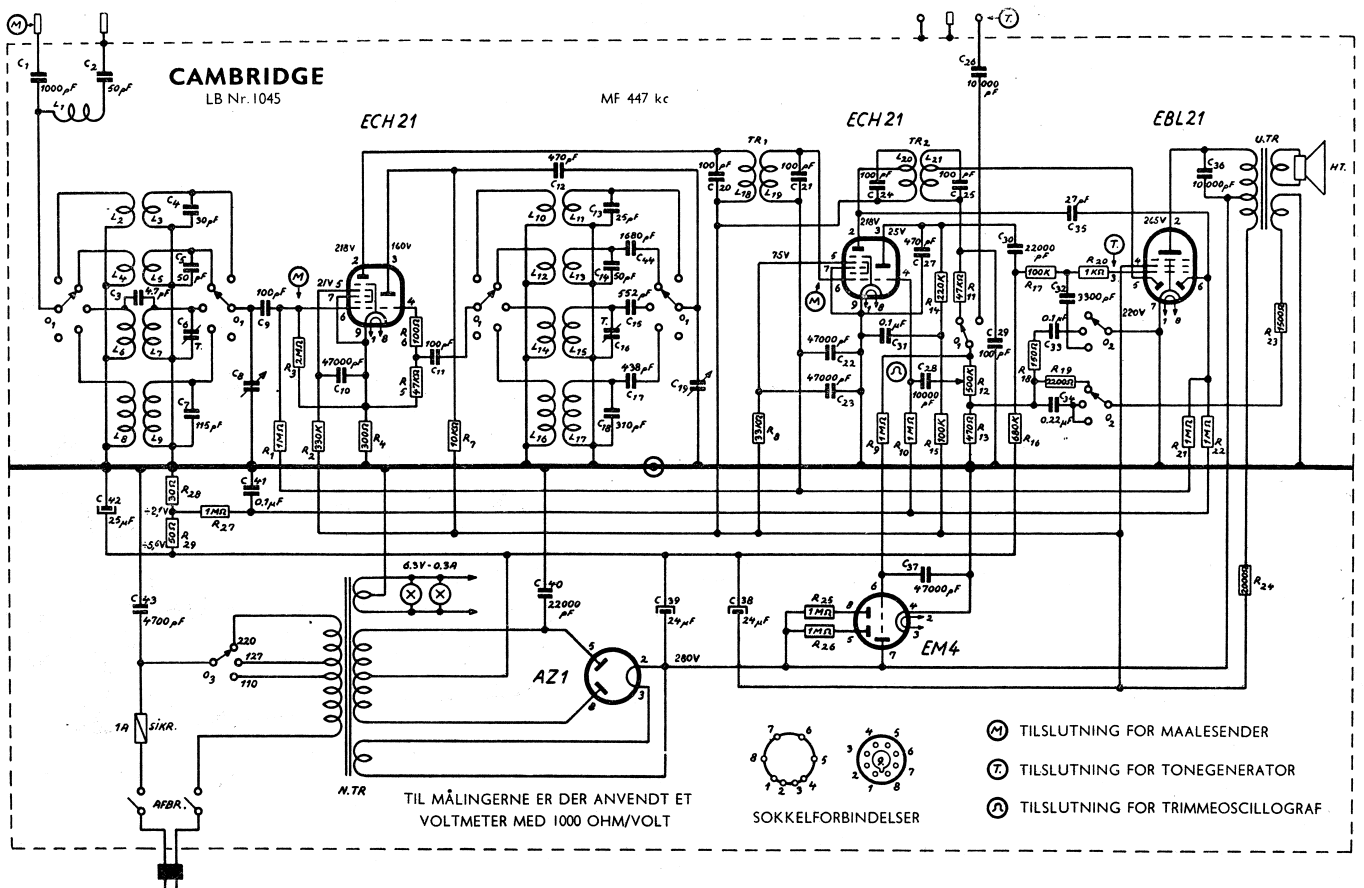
CAMBRIDGE
LB Nr. 1045

MF 447 kc

ECH21

ECH21

EBL21

$C_1$ 1000pF
$C_2$ 50pF
$L_1$
$L_2$ $L_3$ $C_4$ 30pF
$L_4$ $L_5$ $C_5$ 50pF
$C_3$ 4,7pF
$L_6$ $L_7$ $C_6$ T.
$L_8$ $L_9$ $C_7$ 115pF
$O_1$ $O_1$
$C_8$
$C_9$ 100pF
218V 160V
21V
$R_3$ 2MΩ
$C_{10}$ 47000pF
$R_1$ 1MΩ
$R_2$ 330K
$R_4$ 300Ω
$R_6$ 100Ω
$R_5$ 47KΩ
$C_{11}$ 100pF
$R_7$ 10KΩ
470pF $C_{12}$
$L_{10}$ $L_{11}$ $C_{13}$ 25pF
$L_{12}$ $L_{13}$ $C_{14}$ 50pF 1680pF $C_{44}$
$L_{14}$ $L_{15}$ T. $C_{16}$ 552pF $C_{15}$
$L_{16}$ $L_{17}$ $C_{18}$ 370pF 438pF $C_{17}$
$C_{19}$
TR₁
100pF $C_{20}$ 100pF $C_{21}$
$L_{18}$ $L_{19}$
75V
$R_8$ 33KΩ
47000pF $C_{22}$
47000pF $C_{23}$
TR₂
$L_{20}$ $L_{21}$
100pF $C_{24}$ 100pF $C_{25}$
218V 25V
470pF $C_{27}$
$R_{14}$ 220K
$R_{11}$ 47KΩ
0,1μF $C_{31}$
$C_{28}$ 10000pF
$R_9$ 1MΩ
$R_{10}$ 1MΩ
$R_{15}$ 100K
$R_{12}$ 500K
$R_{13}$ 470Ω
$C_{29}$ 100pF
$C_{26}$ 10000pF
$C_{30}$ 22000pF
$R_{16}$ 680K
100K $R_{17}$
$R_{20}$ 1KΩ
$C_{32}$ 3300pF
0,1μF $C_{33}$
$R_{18}$ 150Ω
$R_{19}$ 2200Ω
0,22μF $C_{34}$
$O_2$ $O_2$
27pF $C_{35}$
265V
220V
$C_{36}$ 10000pF
U.TR
HT.
$R_{23}$ 150Ω
$R_{21}$ 1MΩ
$R_{22}$ 1MΩ
$C_{42}$ 25μF
$R_{28}$ 30Ω
÷2,1V
1MΩ $R_{27}$
$R_{29}$ 50Ω
÷5,6V
$C_{41}$ 0,1μF
$C_{43}$ 4700pF
220
127
110
$O_3$
1A SIKR.
AFBR.
N.TR
6,3V - 0,3A
$C_{40}$ 22000pF
AZ1
$C_{39}$ 24μF
280V
$C_{38}$ 24μF
$C_{37}$ 47000pF
$R_{25}$ 1MΩ
$R_{26}$ 1MΩ
EM4
$R_{24}$ 2000Ω

TIL MÅLINGERNE ER DER ANVENDT ET VOLTMETER MED 1000 OHM/VOLT

SOKKELFORBINDELSER

M TILSLUTNING FOR MAALESENDER
T. TILSLUTNING FOR TONEGENERATOR
Ω TILSLUTNING FOR TRIMMEOSCILLOGRAF